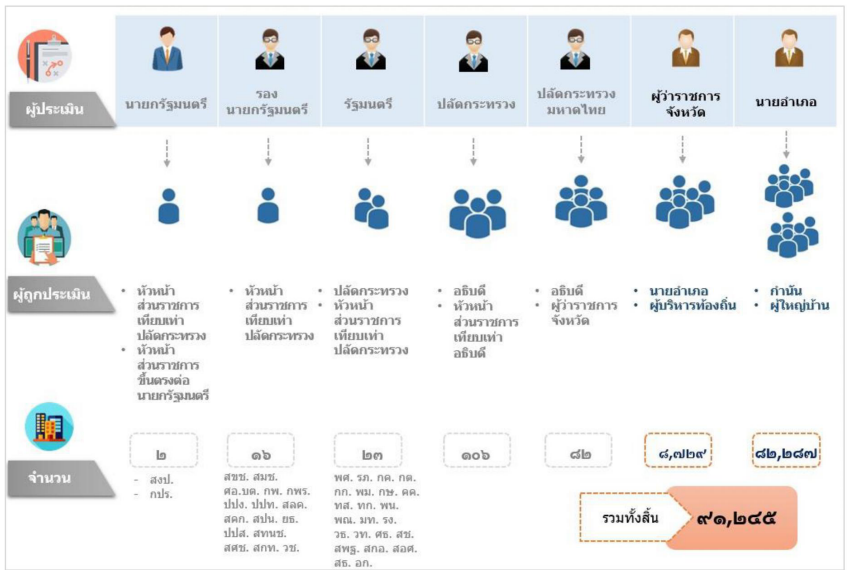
ผู้ประเมิน

| นายกรัฐมนตรี | รอง นายกรัฐมนตรี | รัฐมนตรี | ปลัดกระทรวง | ปลัดกระทรวงมหาดไทย | ผู้ว่าราชการจังหวัด | นายอำเภอ |
|---|---|---|---|---|---|---|

ผู้ถูกประเมิน

| • หัวหน้าส่วนราชการเทียบเท่าปลัดกระทรวง • หัวหน้าส่วนราชการขึ้นตรงต่อนายกรัฐมนตรี | • หัวหน้าส่วนราชการเทียบเท่าปลัดกระทรวง | • ปลัดกระทรวง • หัวหน้าส่วนราชการเทียบเท่าปลัดกระทรวง | • อธิบดี • หัวหน้าส่วนราชการเทียบเท่าอธิบดี | • อธิบดี • ผู้ว่าราชการจังหวัด | • นายอำเภอ • ผู้บริหารท้องถิ่น | • กำนัน • ผู้ใหญ่บ้าน |
|---|---|---|---|---|---|---|

จำนวน

| ๒ | ๑๖ | ๒๓ | ๑๐๖ | ๘๒ | ๘,๗๒๙ | ๘๒,๒๘๗ |
|---|---|---|---|---|---|---|
| - สงป. - กปร. | สขช. สมช. สอ.บต. กพ. กพร. ปปง. ปปท. สลค. สคก. สปน. ยธ. ปปส. สทนช. สศช. สกท. วช. | พศ. รภ. กค. กต. กก. พม. กษ. คค. ทส. ทก. พน. พณ. มท. รง. วธ. วท. ศธ. สธ. สพฐ. สกอ. สอศ. สธ. อก. | | | | |

รวมทั้งสิ้น ๙๑,๒๔๕